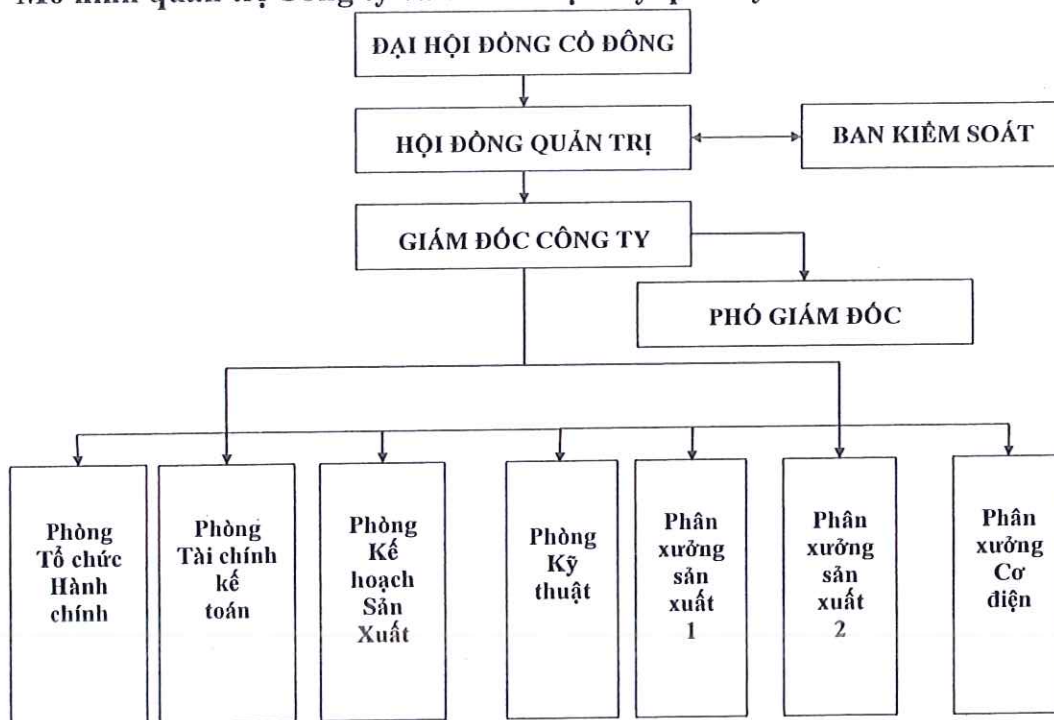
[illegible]

ĐẠI HỘI ĐỒNG CỔ ĐÔNG

HỘI ĐỒNG QUẢN TRỊ

BAN KIỂM SOÁT

GIÁM ĐỐC CÔNG TY

PHÓ GIÁM ĐỐC

Phòng Tổ chức Hành chính

Phòng Tài chính kế toán

Phòng Kế hoạch Sản Xuất

Phòng Kỹ thuật

Phân xưởng sản xuất 1

Phân xưởng sản xuất 2

Phân xưởng Cơ điện